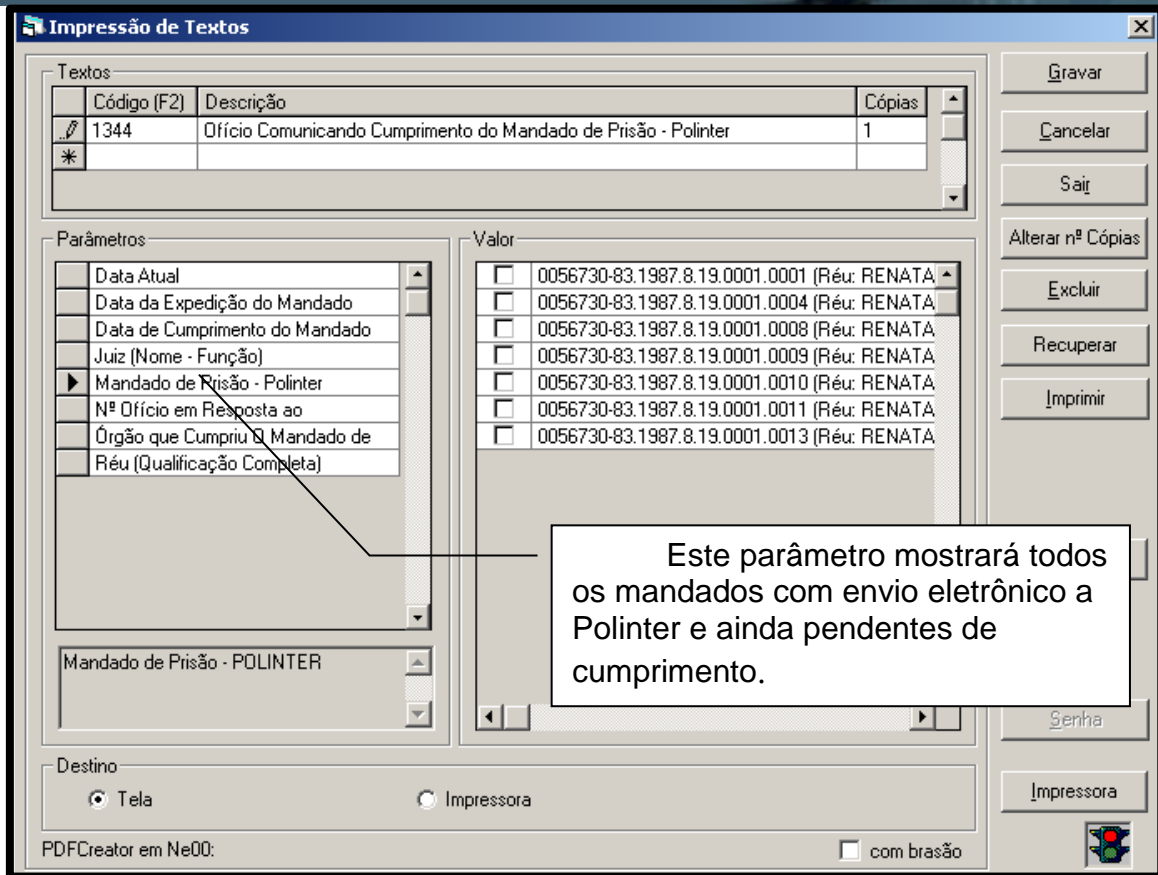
Impressão de Textos

Textos

| Código (F2) | Descrição | Cópias |
|---|---|---|
| 1344 | Ofício Comunicando Cumprimento do Mandado de Prisão - Polinter | 1 |

Gravar
Cancelar
Sair
Alterar nº Cópias
Excluir
Recuperar
Imprimir

Parâmetros
Data Atual
Data da Expedição do Mandado
Data de Cumprimento do Mandado
Juiz (Nome - Função)
Mandado de Prisão - Polinter
Nº Ofício em Resposta ao
Órgão que Cumpriu O Mandado de
Réu (Qualificação Completa)

Mandado de Prisão - POLINTER

Valor
0056730-83.1987.8.19.0001.0001 (Réu: RENATA
0056730-83.1987.8.19.0001.0004 (Réu: RENATA
0056730-83.1987.8.19.0001.0008 (Réu: RENATA
0056730-83.1987.8.19.0001.0009 (Réu: RENATA
0056730-83.1987.8.19.0001.0010 (Réu: RENATA
0056730-83.1987.8.19.0001.0011 (Réu: RENATA
0056730-83.1987.8.19.0001.0013 (Réu: RENATA

Este parâmetro mostrará todos os mandados com envio eletrônico a Polinter e ainda pendentes de cumprimento.

Senha

Destino
Tela
Impressora

Impressora

PDFCreator em Ne00:
com brasão